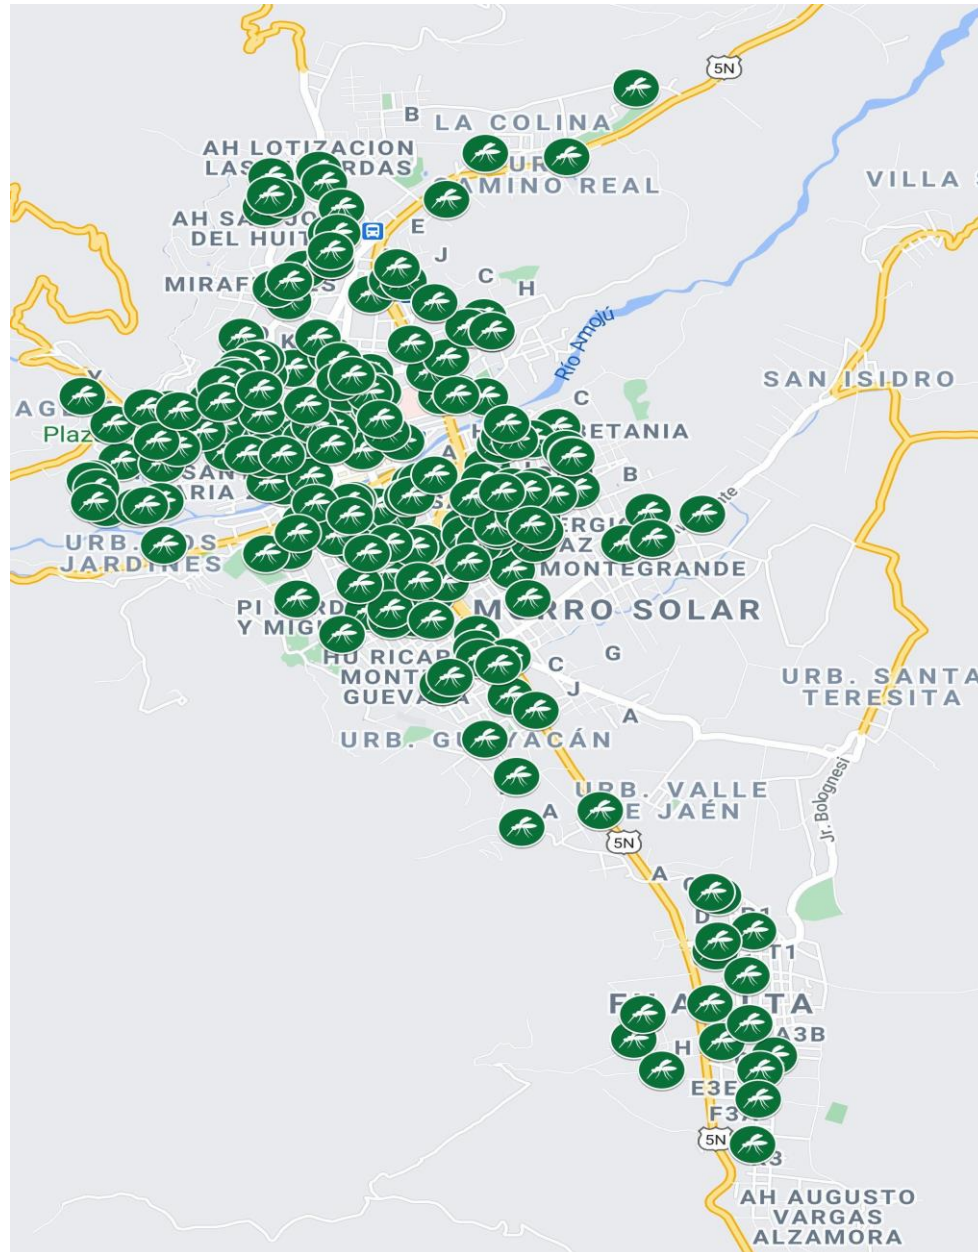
5N
B LA COLINA
AH LOTIZACION LAS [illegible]RDAS
UR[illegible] CAMINO REAL
VILLA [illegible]
AH SA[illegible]JO DEL HUIT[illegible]
E
J
C H
MIRAF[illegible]S
Río Amojú
K
SAN ISIDRO
AGE
Plaz
C
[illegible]RETANIA
A
SAN
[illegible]RIA
B
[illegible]ERGI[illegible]
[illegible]AZ
URB. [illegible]OS JARDINES
MONTEGRANDE
PI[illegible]RD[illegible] Y MIG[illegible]
M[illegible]RRO SOLAR
HU RICA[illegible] MONT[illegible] GUEVA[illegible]
C G
J
URB. SANTA TERESITA
A
URB. GU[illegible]YACÁN
Jr. Bolognesi
URB. VALLE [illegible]E JAÉN
A
5N
A
D
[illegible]T1
F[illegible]A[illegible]TA
A3B
H
E3E
F3
5N
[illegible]3
AH AUGUSTO VARGAS ALZAMORA